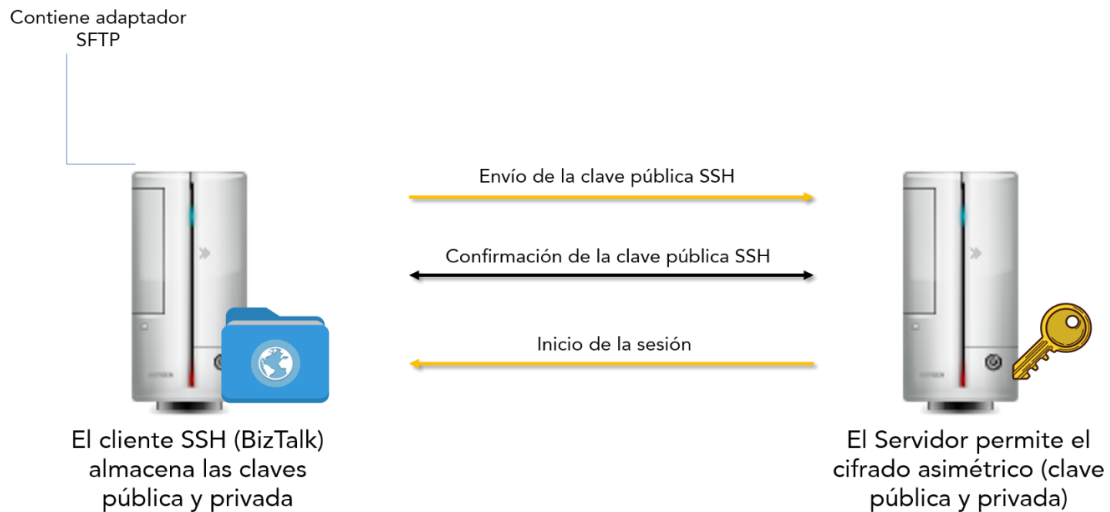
Contiene adaptador SFTP

Envío de la clave pública SSH

Confirmación de la clave pública SSH

Inicio de la sesión

El cliente SSH (BizTalk) almacena las claves pública y privada

El Servidor permite el cifrado asimétrico (clave pública y privada)